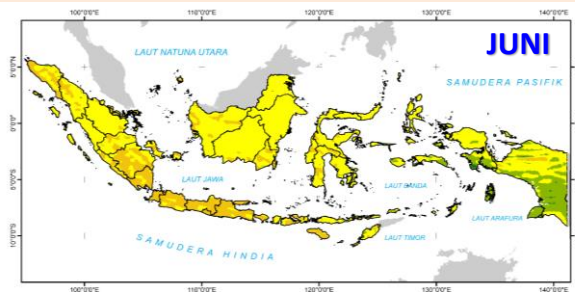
100°0'0"E
110°0'0"E
120°0'0"E
130°0'0"E
140°0'0"E

JUNI

LAUT NATUNA UTARA

SAMUDERA PASIFIK

5°0'0"N
0°0'0"
5°0'0"S
10°0'0"S

LAUT JAWA

LAUT BANDA

LAUT ARAFURA

SAMUDERA HINDIA

LAUT TIMOR

100°0'0"E
110°0'0"E
120°0'0"E
130°0'0"E
140°0'0"E